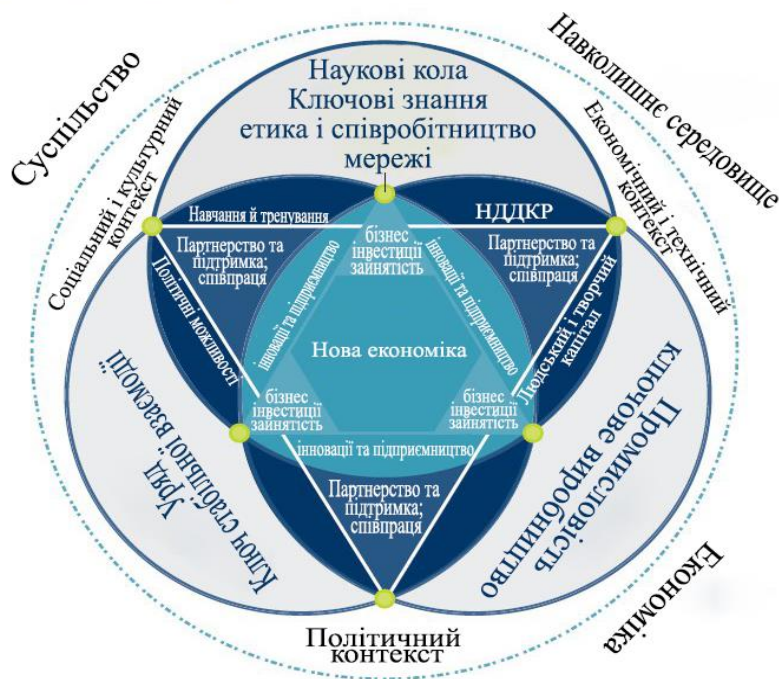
Суспільство

Навколишнє середовище

Наукові кола
Ключові знання
етика і співробітництво
мережі

Соціальний і культурний контекст

Економічний і технічний контекст

Навчання й тренування

НДДКР

бізнес
інвестиції
зайнятість

Партнерство та підтримка; співпраця

Партнерство та підтримка; співпраця

інновації та підприємництво

інновації та підприємництво

Політичні можливості

Людський і творчий капітал

Нова економіка

бізнес
інвестиції
зайнятість

бізнес
інвестиції
зайнятість

Уряд
Ключ стабільної взаємодії

Промисловість
Ключове виробництво

інновації та підприємництво

Партнерство та підтримка; співпраця

Політичний
контекст

Економіка